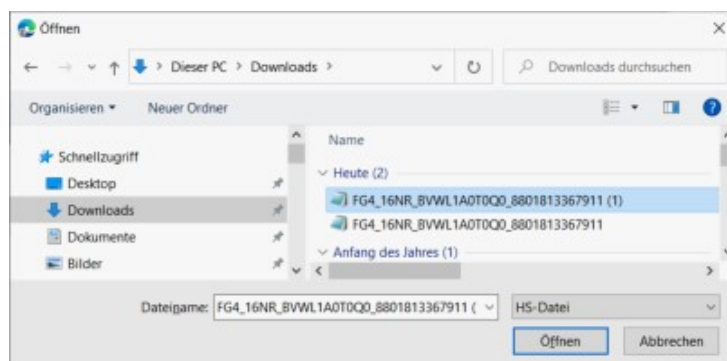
Öffnen

Dieser PC > Downloads >

Downloads durchsuchen

Organisieren ▾ Neuer Ordner

Schnellzugriff
Desktop
Downloads
Dokumente
Bilder

Name

Heute (2)
FG4_16NR_BVWL1A0T0Q0_8801813367911 (1)
FG4_16NR_BVWL1A0T0Q0_8801813367911

Anfang des Jahres (1)

Dateiname: FG4_16NR_BVWL1A0T0Q0_8801813367911 (

HS-Datei

Öffnen Abbrechen